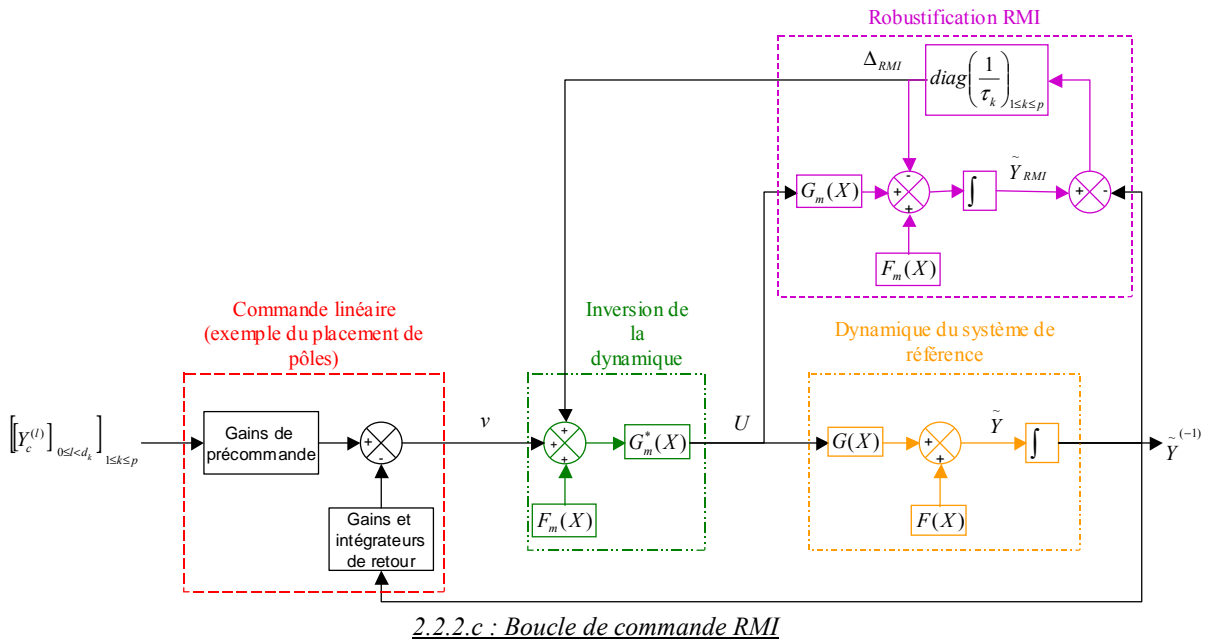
Robustification RMI

$\Delta_{RMI}$

$diag\left(\frac{1}{\tau_k}\right)_{1\le k\le p}$

$G_m(X)$

-

+

+

$\int$

$\tilde{Y}_{RMI}$

+

-

$F_m(X)$

Commande linéaire (exemple du placement de pôles)

Inversion de la dynamique

Dynamique du système de référence

$\left[\left[Y_c^{(l)}\right]_{0\le l<d_k}\right]_{1\le k\le p}$

Gains de précommande

+

-

$v$

+

+

+

$G_m^*(X)$

$U$

$G(X)$

+

+

$\tilde{Y}$

$\int$

$\tilde{Y}^{(-1)}$

Gains et intégrateurs de retour

$F_m(X)$

$F(X)$

2.2.2.c : Boucle de commande RMI